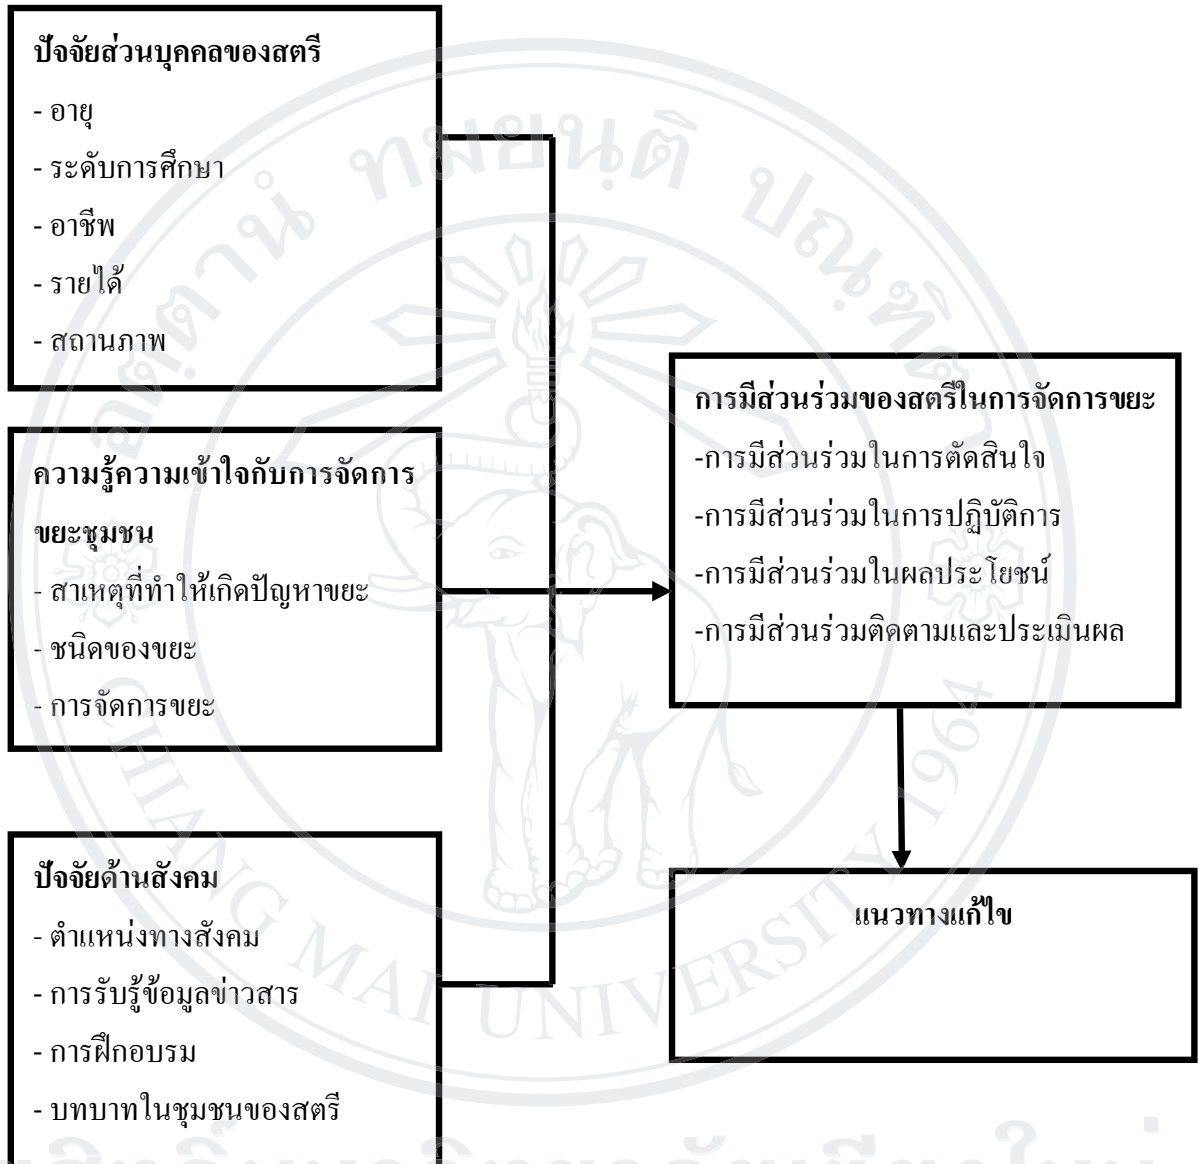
ปัจจัยส่วนบุคคลของสตรี
- อายุ
- ระดับการศึกษา
- อาชีพ
- รายได้
- สถานภาพ

ความรู้ความเข้าใจกับการจัดการขยะชุมชน
- สาเหตุที่ทำให้เกิดปัญหาขยะ
- ชนิดของขยะ
- การจัดการขยะ

ปัจจัยด้านสังคม
- ตำแหน่งทางสังคม
- การรับรู้ข้อมูลข่าวสาร
- การฝึกอบรม
- บทบาทในชุมชนของสตรี

การมีส่วนร่วมของสตรีในการจัดการขยะ
-การมีส่วนร่วมในการตัดสินใจ
-การมีส่วนร่วมในการปฏิบัติการ
-การมีส่วนร่วมในผลประโยชน์
-การมีส่วนร่วมติดตามและประเมินผล

แนวทางแก้ไข

CHIANG MAI UNIVERSITY 1964